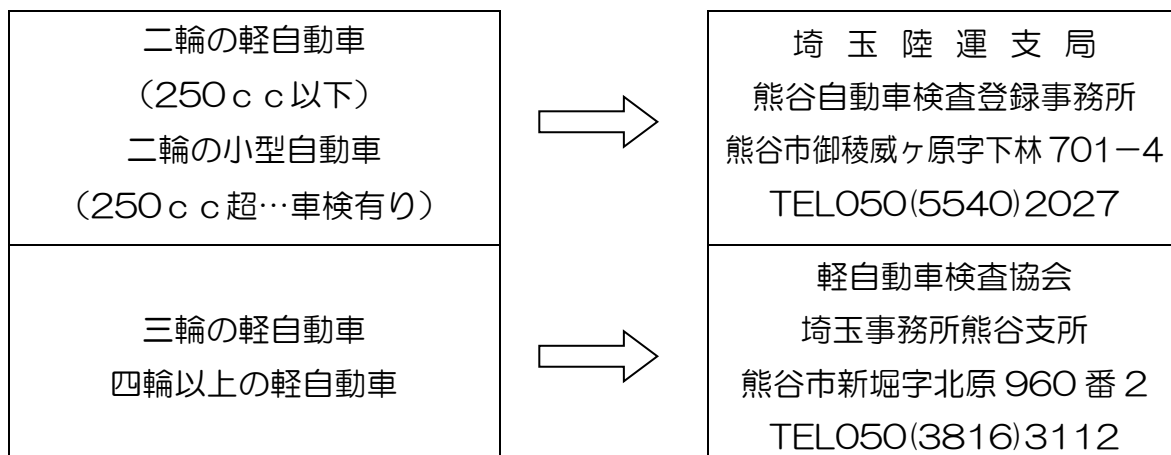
二輪の軽自動車
（250ｃｃ以下）
二輪の小型自動車
（250ｃｃ超…車検有り）

埼 玉 陸 運 支 局
熊谷自動車検査登録事務所
熊谷市御稜威ヶ原字下林 701−4
TEL050(5540)2027

三輪の軽自動車
四輪以上の軽自動車

軽自動車検査協会
埼玉事務所熊谷支所
熊谷市新堀字北原 960 番 2
TEL050(3816)3112